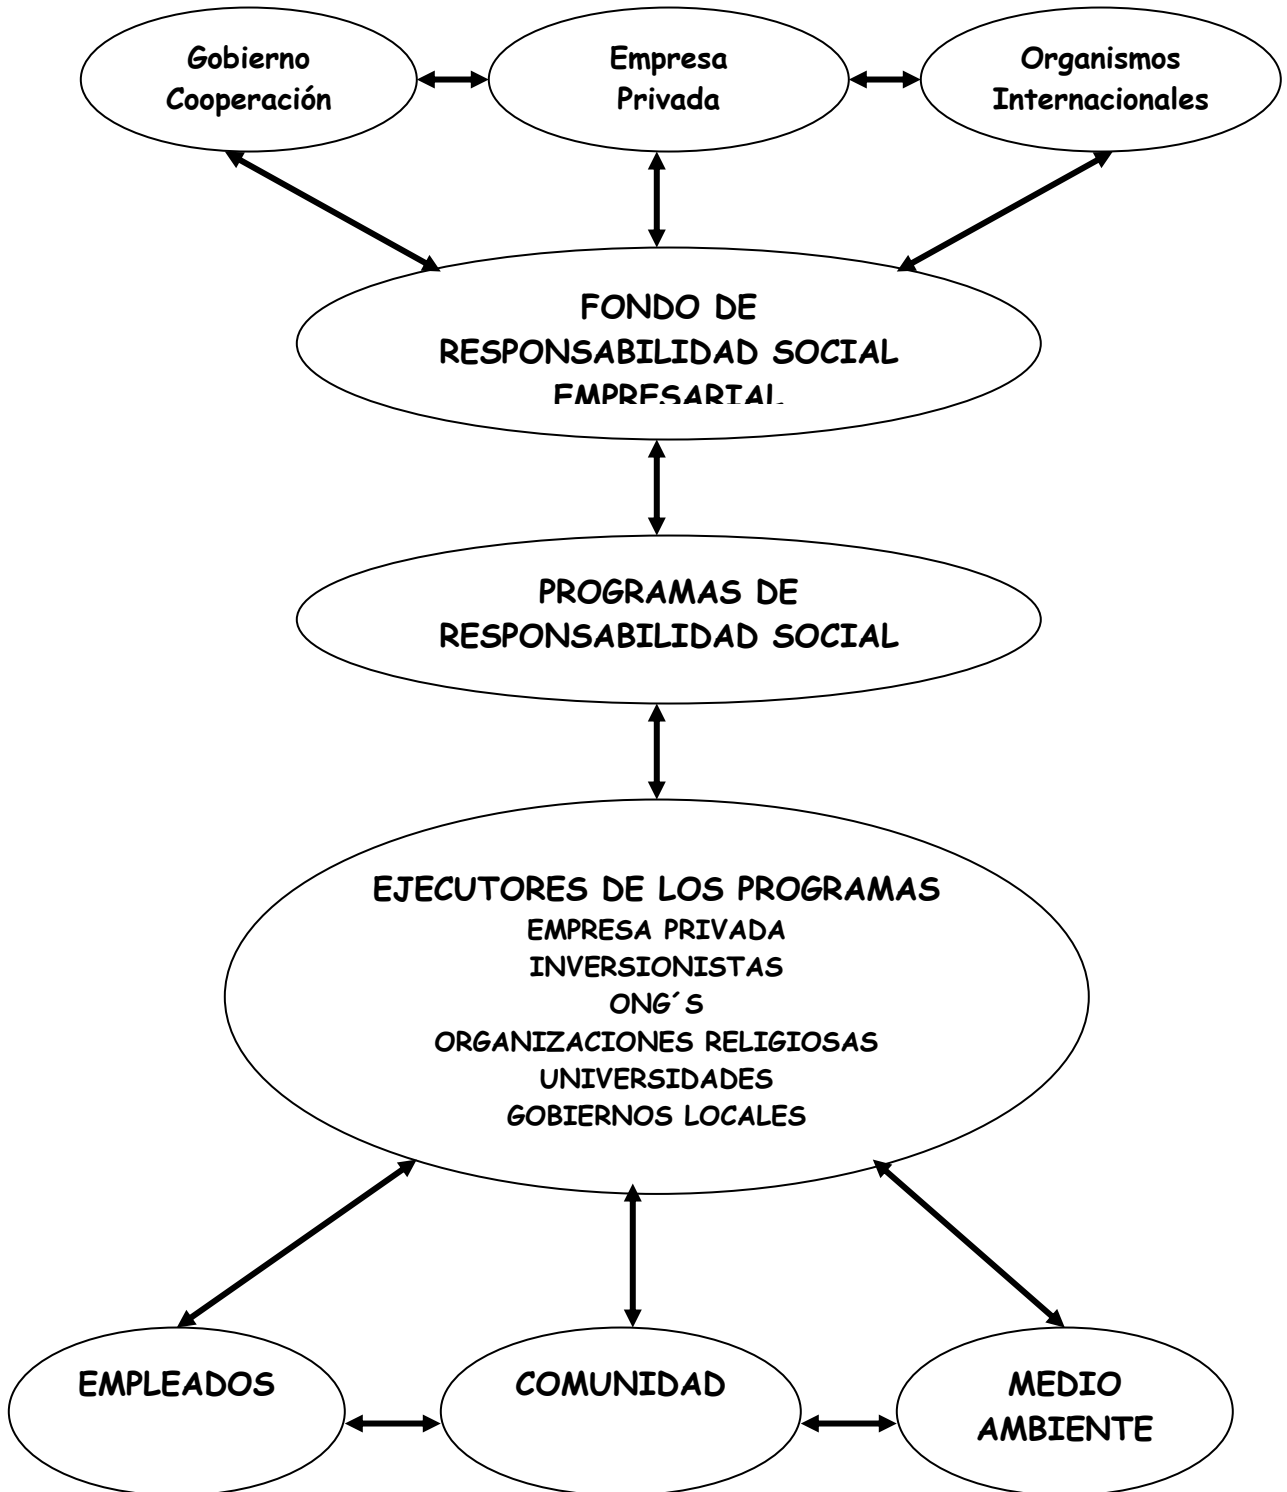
Gobierno Cooperación

Empresa Privada

Organismos Internacionales

FONDO DE RESPONSABILIDAD SOCIAL EMPRESARIAL

PROGRAMAS DE RESPONSABILIDAD SOCIAL

EJECUTORES DE LOS PROGRAMAS
EMPRESA PRIVADA
INVERSIONISTAS
ONG´S
ORGANIZACIONES RELIGIOSAS
UNIVERSIDADES
GOBIERNOS LOCALES

EMPLEADOS

COMUNIDAD

MEDIO AMBIENTE